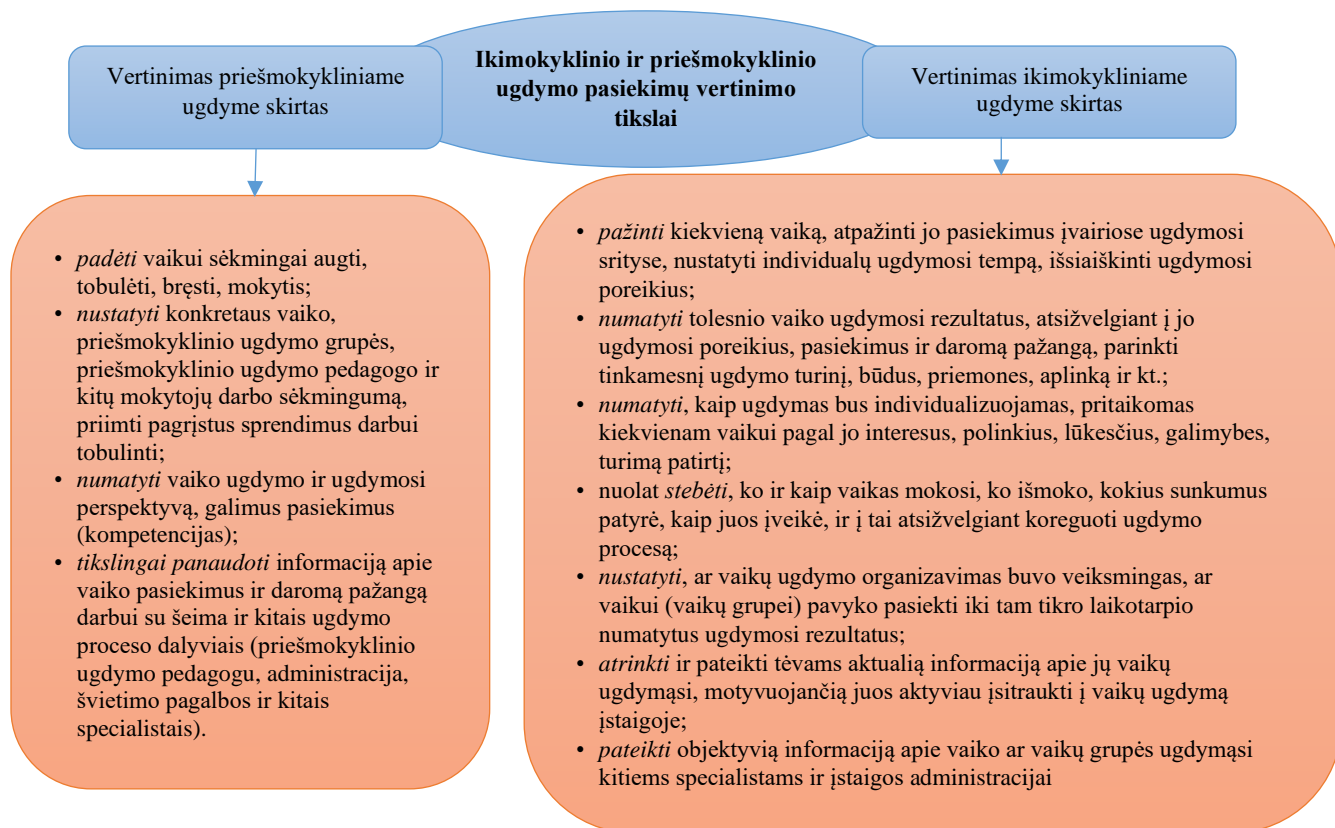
**Ikimokyklinio ir priešmokyklinio ugdymo pasiekimų vertinimo tikslai**

Vertinimas priešmokykliniame ugdyme skirtas

Vertinimas ikimokykliniame ugdyme skirtas

- *padėti* vaikui sėkmingai augti, tobulėti, bręsti, mokytis;
- *nustatyti* konkretaus vaiko, priešmokyklinio ugdymo grupės, priešmokyklinio ugdymo pedagogo ir kitų mokytojų darbo sėkmingumą, priimti pagrįstus sprendimus darbui tobulinti;
- *numatyti* vaiko ugdymo ir ugdymosi perspektyvą, galimus pasiekimus (kompetencijas);
- *tikslingai panaudoti* informaciją apie vaiko pasiekimus ir daromą pažangą darbui su šeima ir kitais ugdymo proceso dalyviais (priešmokyklinio ugdymo pedagogu, administracija, švietimo pagalbos ir kitais specialistais).

- *pažinti* kiekvieną vaiką, atpažinti jo pasiekimus įvairiose ugdymosi srityse, nustatyti individualų ugdymosi tempą, išsiaiškinti ugdymosi poreikius;
- *numatyti* tolesnio vaiko ugdymosi rezultatus, atsižvelgiant į jo ugdymosi poreikius, pasiekimus ir daromą pažangą, parinkti tinkamesnį ugdymo turinį, būdus, priemones, aplinką ir kt.;
- *numatyti*, kaip ugdymas bus individualizuojamas, pritaikomas kiekvienam vaikui pagal jo interesus, polinkius, lūkesčius, galimybes, turimą patirtį;
- nuolat *stebėti*, ko ir kaip vaikas mokosi, ko išmoko, kokius sunkumus patyrė, kaip juos įveikė, ir į tai atsižvelgiant koreguoti ugdymo procesą;
- *nustatyti*, ar vaikų ugdymo organizavimas buvo veiksmingas, ar vaikui (vaikų grupei) pavyko pasiekti iki tam tikro laikotarpio numatytus ugdymosi rezultatus;
- *atrinkti* ir pateikti tėvams aktualią informaciją apie jų vaikų ugdymąsi, motyvuojančią juos aktyviau įsitraukti į vaikų ugdymą įstaigoje;
- *pateikti* objektyvią informaciją apie vaiko ar vaikų grupės ugdymąsi kitiems specialistams ir įstaigos administracijai